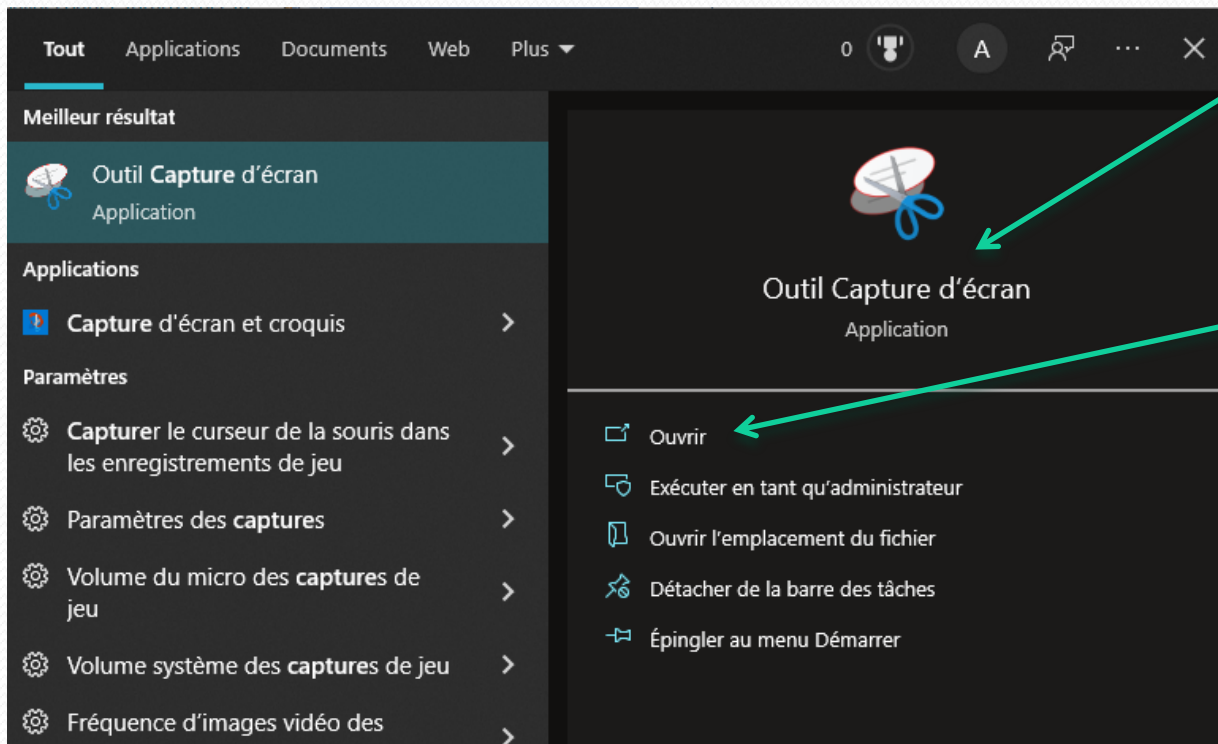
Tout Applications Documents Web Plus

0 A

Meilleur résultat

Outil Capture d'écran
Application

Applications

Capture d'écran et croquis

Paramètres

Capturer le curseur de la souris dans les enregistrements de jeu

Paramètres des captures

Volume du micro des captures de jeu

Volume système des captures de jeu

Fréquence d'images vidéo des

Outil Capture d'écran
Application

Ouvrir

Exécuter en tant qu'administrateur

Ouvrir l'emplacement du fichier

Détacher de la barre des tâches

Épingler au menu Démarrer